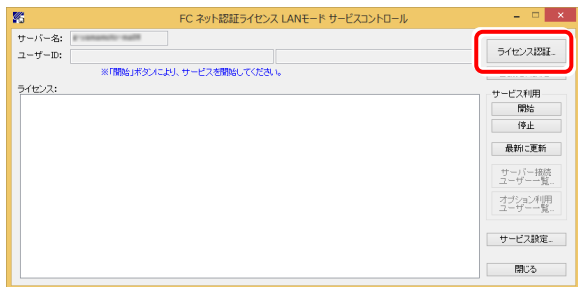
FC ネット認証ライセンス LANモード サービスコントロール

サーバー名: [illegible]

ユーザーID:

※「開始」ボタンにより、サービスを開始してください。

ライセンス:

ライセンス認証...

サービス利用

開始

停止

最新に更新

サーバー接続 ユーザー一覧...

オプション利用 ユーザー一覧...

サービス設定...

閉じる